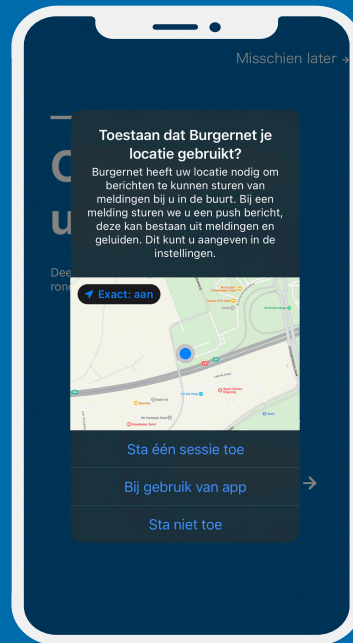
Misschien later →

Toestaan dat Burgernet je locatie gebruikt?

Burgernet heeft uw locatie nodig om berichten te kunnen sturen van meldingen bij u in de buurt. Bij een melding sturen we u een push bericht, deze kan bestaan uit meldingen en geluiden. Dit kunt u aangeven in de instellingen.

Exact: aan

Sta één sessie toe

Bij gebruik van app

Sta niet toe

C

u

Dee

ron

→